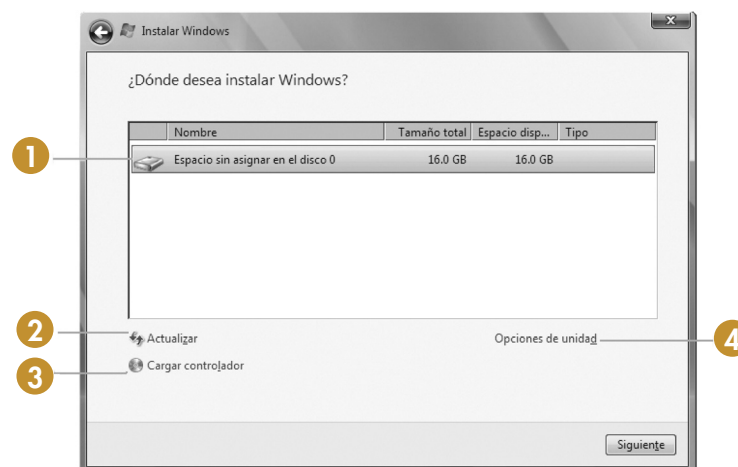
Instalar Windows

¿Dónde desea instalar Windows?

|  | Nombre | Tamaño total | Espacio disp... | Tipo |
|---|---|---|---|---|
|  | Espacio sin asignar en el disco 0 | 16.0 GB | 16.0 GB |  |

1

2 Actualizar

3 Cargar controlador

Opciones de unidad 4

Siguiente